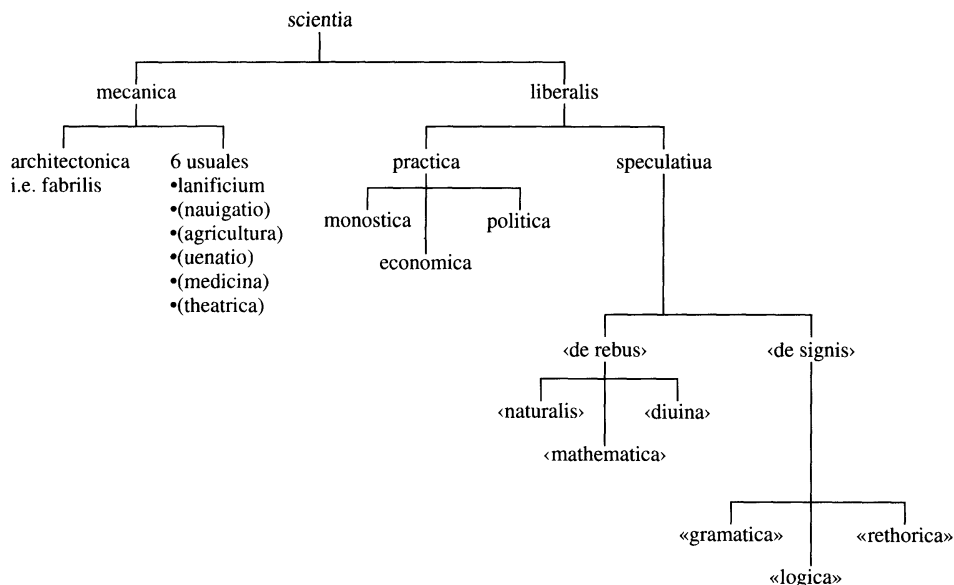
scientia

mecanica

liberalis

architectonica i.e. fabrilis

6 usuales
•lanificium
•(nauigatio)
•(agricultura)
•(uenatio)
•(medicina)
•(theatrica)

practica

speculatiua

monostica

politica

economica

‹de rebus›

‹de signis›

‹naturalis›

‹diuina›

‹mathematica›

«gramatica»

«rethorica»

«logica»